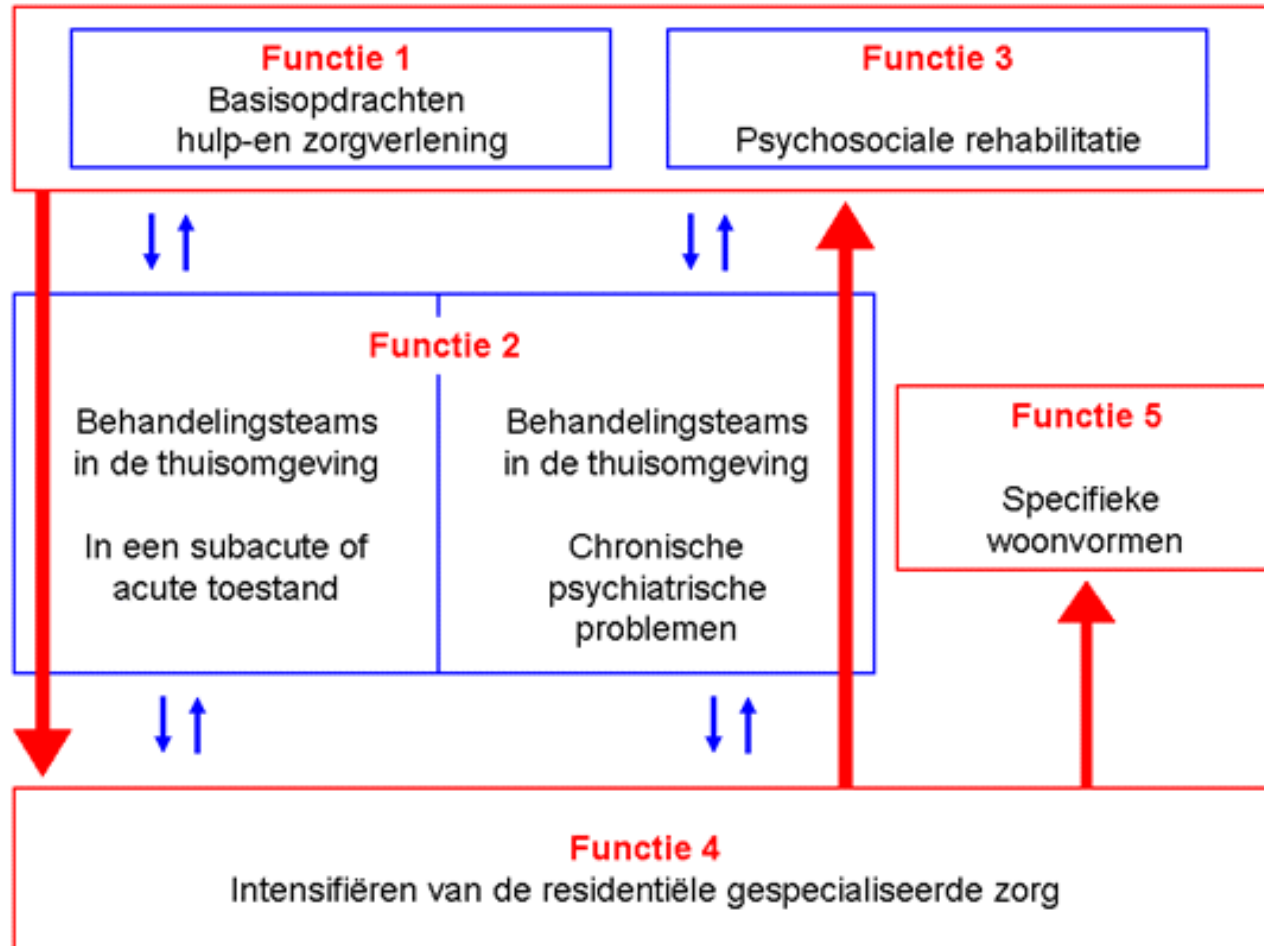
Functie 1
Basisopdrachten
hulp-en zorgverlening

Functie 3
Psychosociale rehabilitatie

Functie 2

Behandelingsteams in de thuisomgeving

In een subacute of acute toestand

Behandelingsteams in de thuisomgeving

Chronische psychiatrische problemen

Functie 5

Specifieke woonvormen

Functie 4
Intensifiëren van de residentiële gespecialiseerde zorg